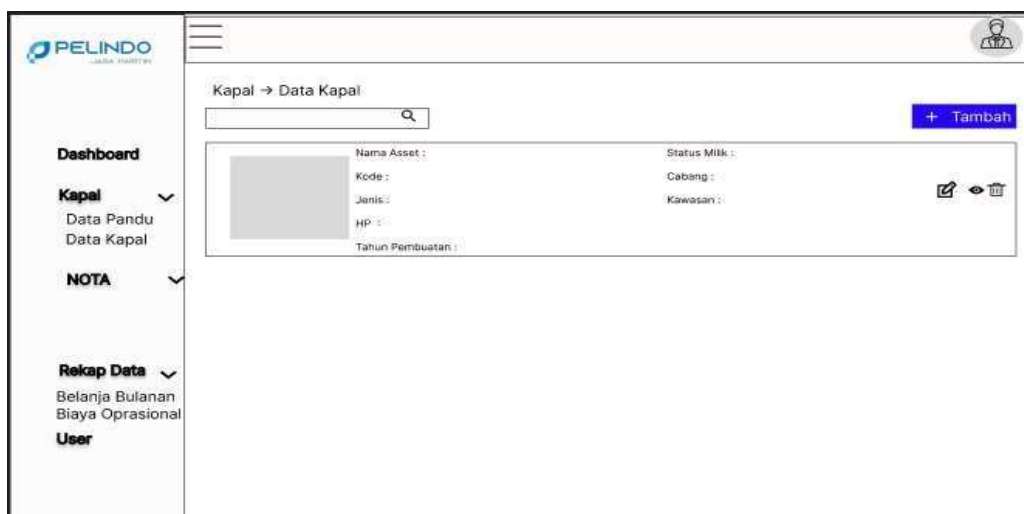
PELINDO
JASA MARITIM

Kapal → Data Kapal

+ Tambah

Dashboard

Kapal
Data Pandu
Data Kapal

NOTA

Rekap Data
Belanja Bulanan
Biaya Oprasional
User

Nama Asset :
Kode :
Jenis :
HP :
Tahun Pembuatan :

Status Milik :
Cabang :
Kawasan :